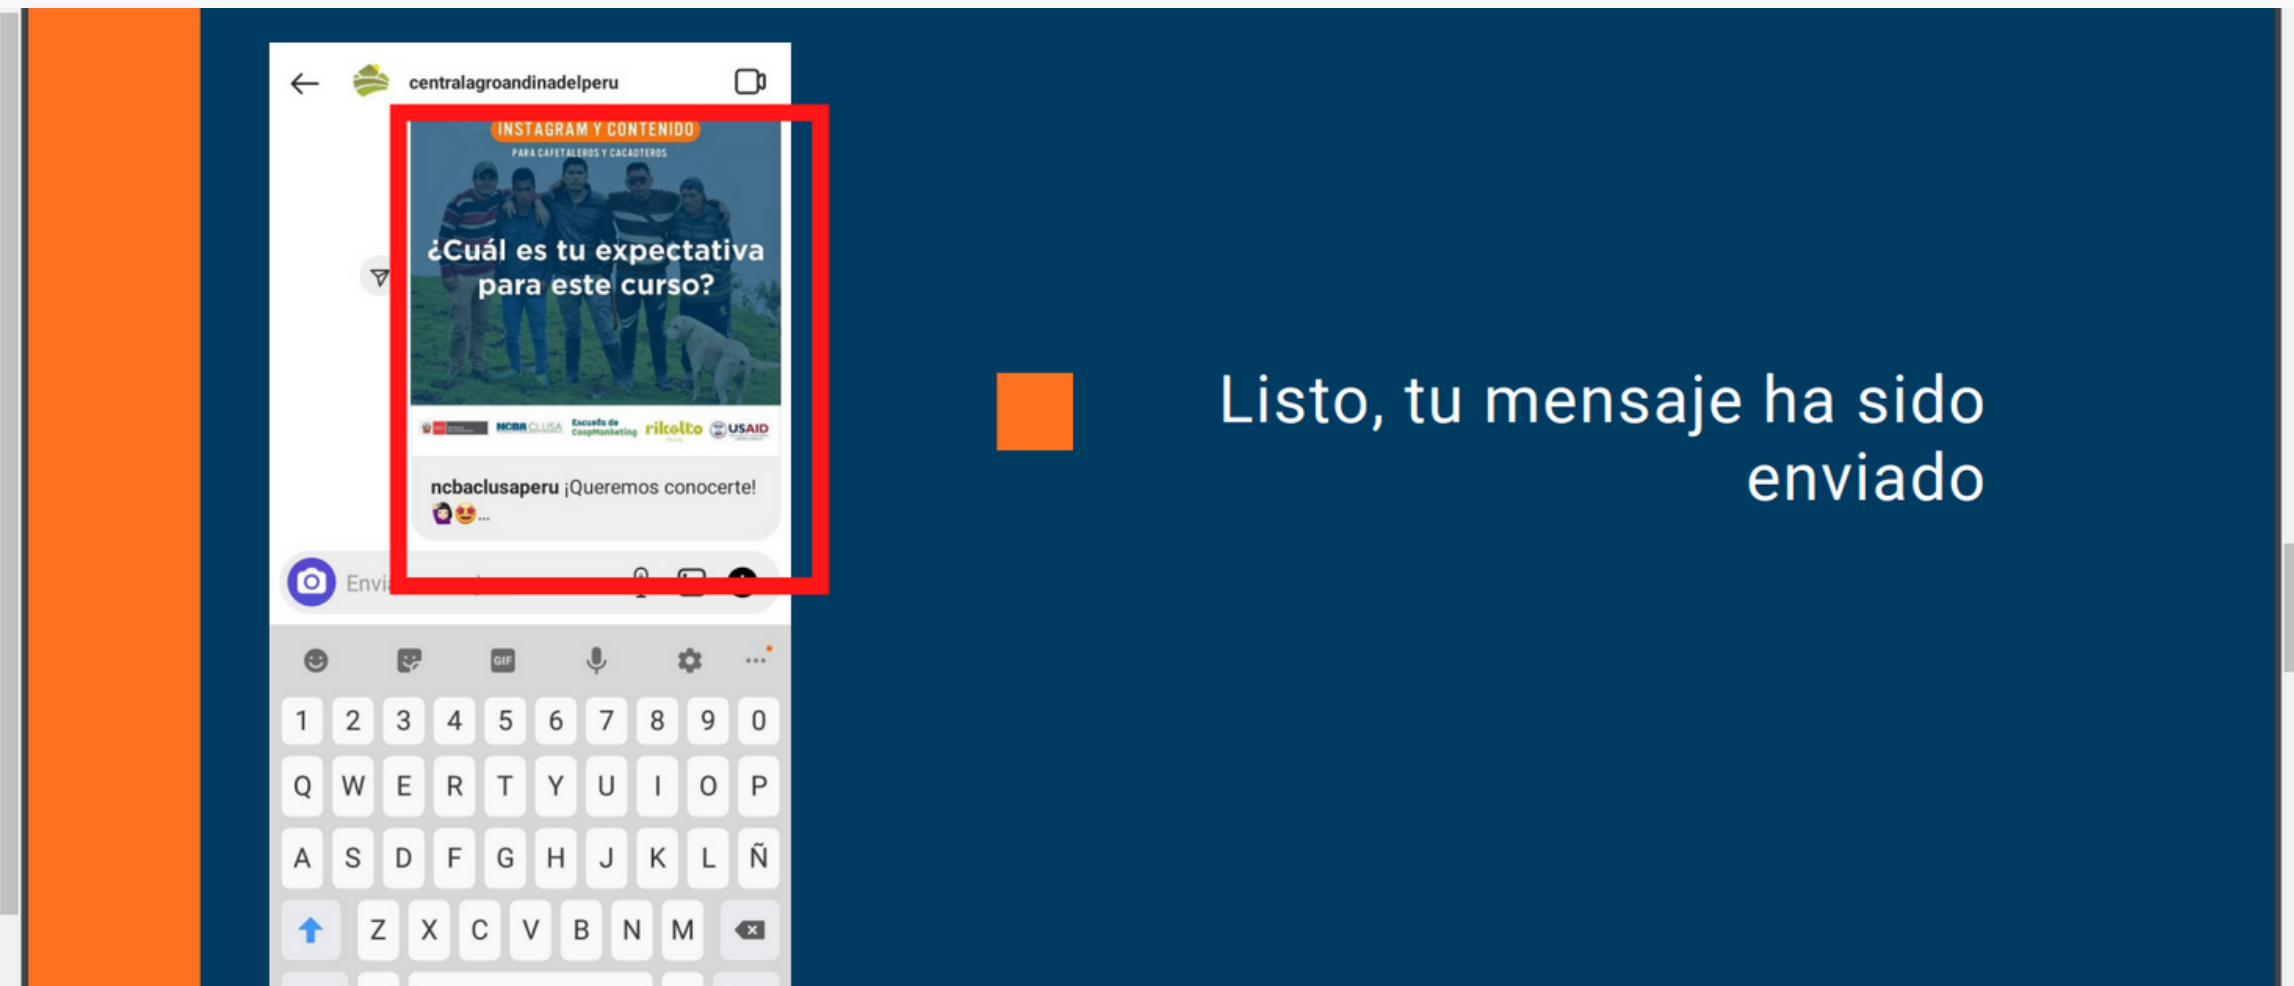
centralagroandinadelperu

INSTAGRAM Y CONTENIDO
PARA CAFETALEROS Y CACAOTEROS

¿Cuál es tu expectativa para este curso?

NCBA CLUSA Escuela de CoopMarketing rikolto USAID

ncbaclusaperu ¡Queremos conocerte! 🙋‍♀️😍...

Envi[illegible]

GIF

1 2 3 4 5 6 7 8 9 0
Q W E R T Y U I O P
A S D F G H J K L Ñ
Z X C V B N M

Listo, tu mensaje ha sido enviado